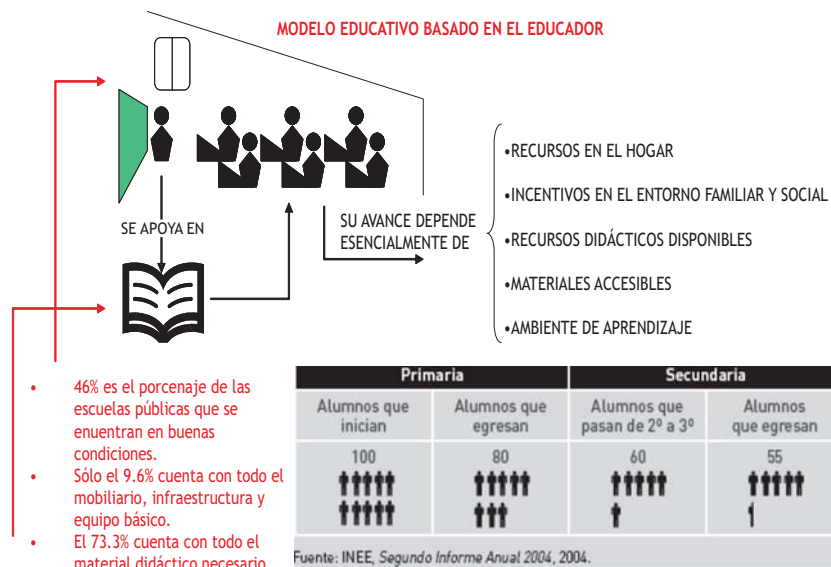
MODELO EDUCATIVO BASADO EN EL EDUCADOR

SE APOYA EN

SU AVANCE DEPENDE ESENCIALMENTE DE

•RECURSOS EN EL HOGAR
•INCENTIVOS EN EL ENTORNO FAMILIAR Y SOCIAL
•RECURSOS DIDÁCTICOS DISPONIBLES
•MATERIALES ACCESIBLES
•AMBIENTE DE APRENDIZAJE

• 46% es el porcenaje de las escuelas públicas que se enuentran en buenas condiciones.
• Sólo el 9.6% cuenta con todo el mobiliario, infraestructura y equipo básico.
• El 73.3% cuenta con todo el material didáctico necesario

| Primaria | | Secundaria | |
|---|---|---|---|
| Alumnos que inician | Alumnos que egresan | Alumnos que pasan de 2º a 3º | Alumnos que egresan |
| 100 | 80 | 60 | 55 |

Fuente: INEE, *Segundo Informe Anual 2004*, 2004.